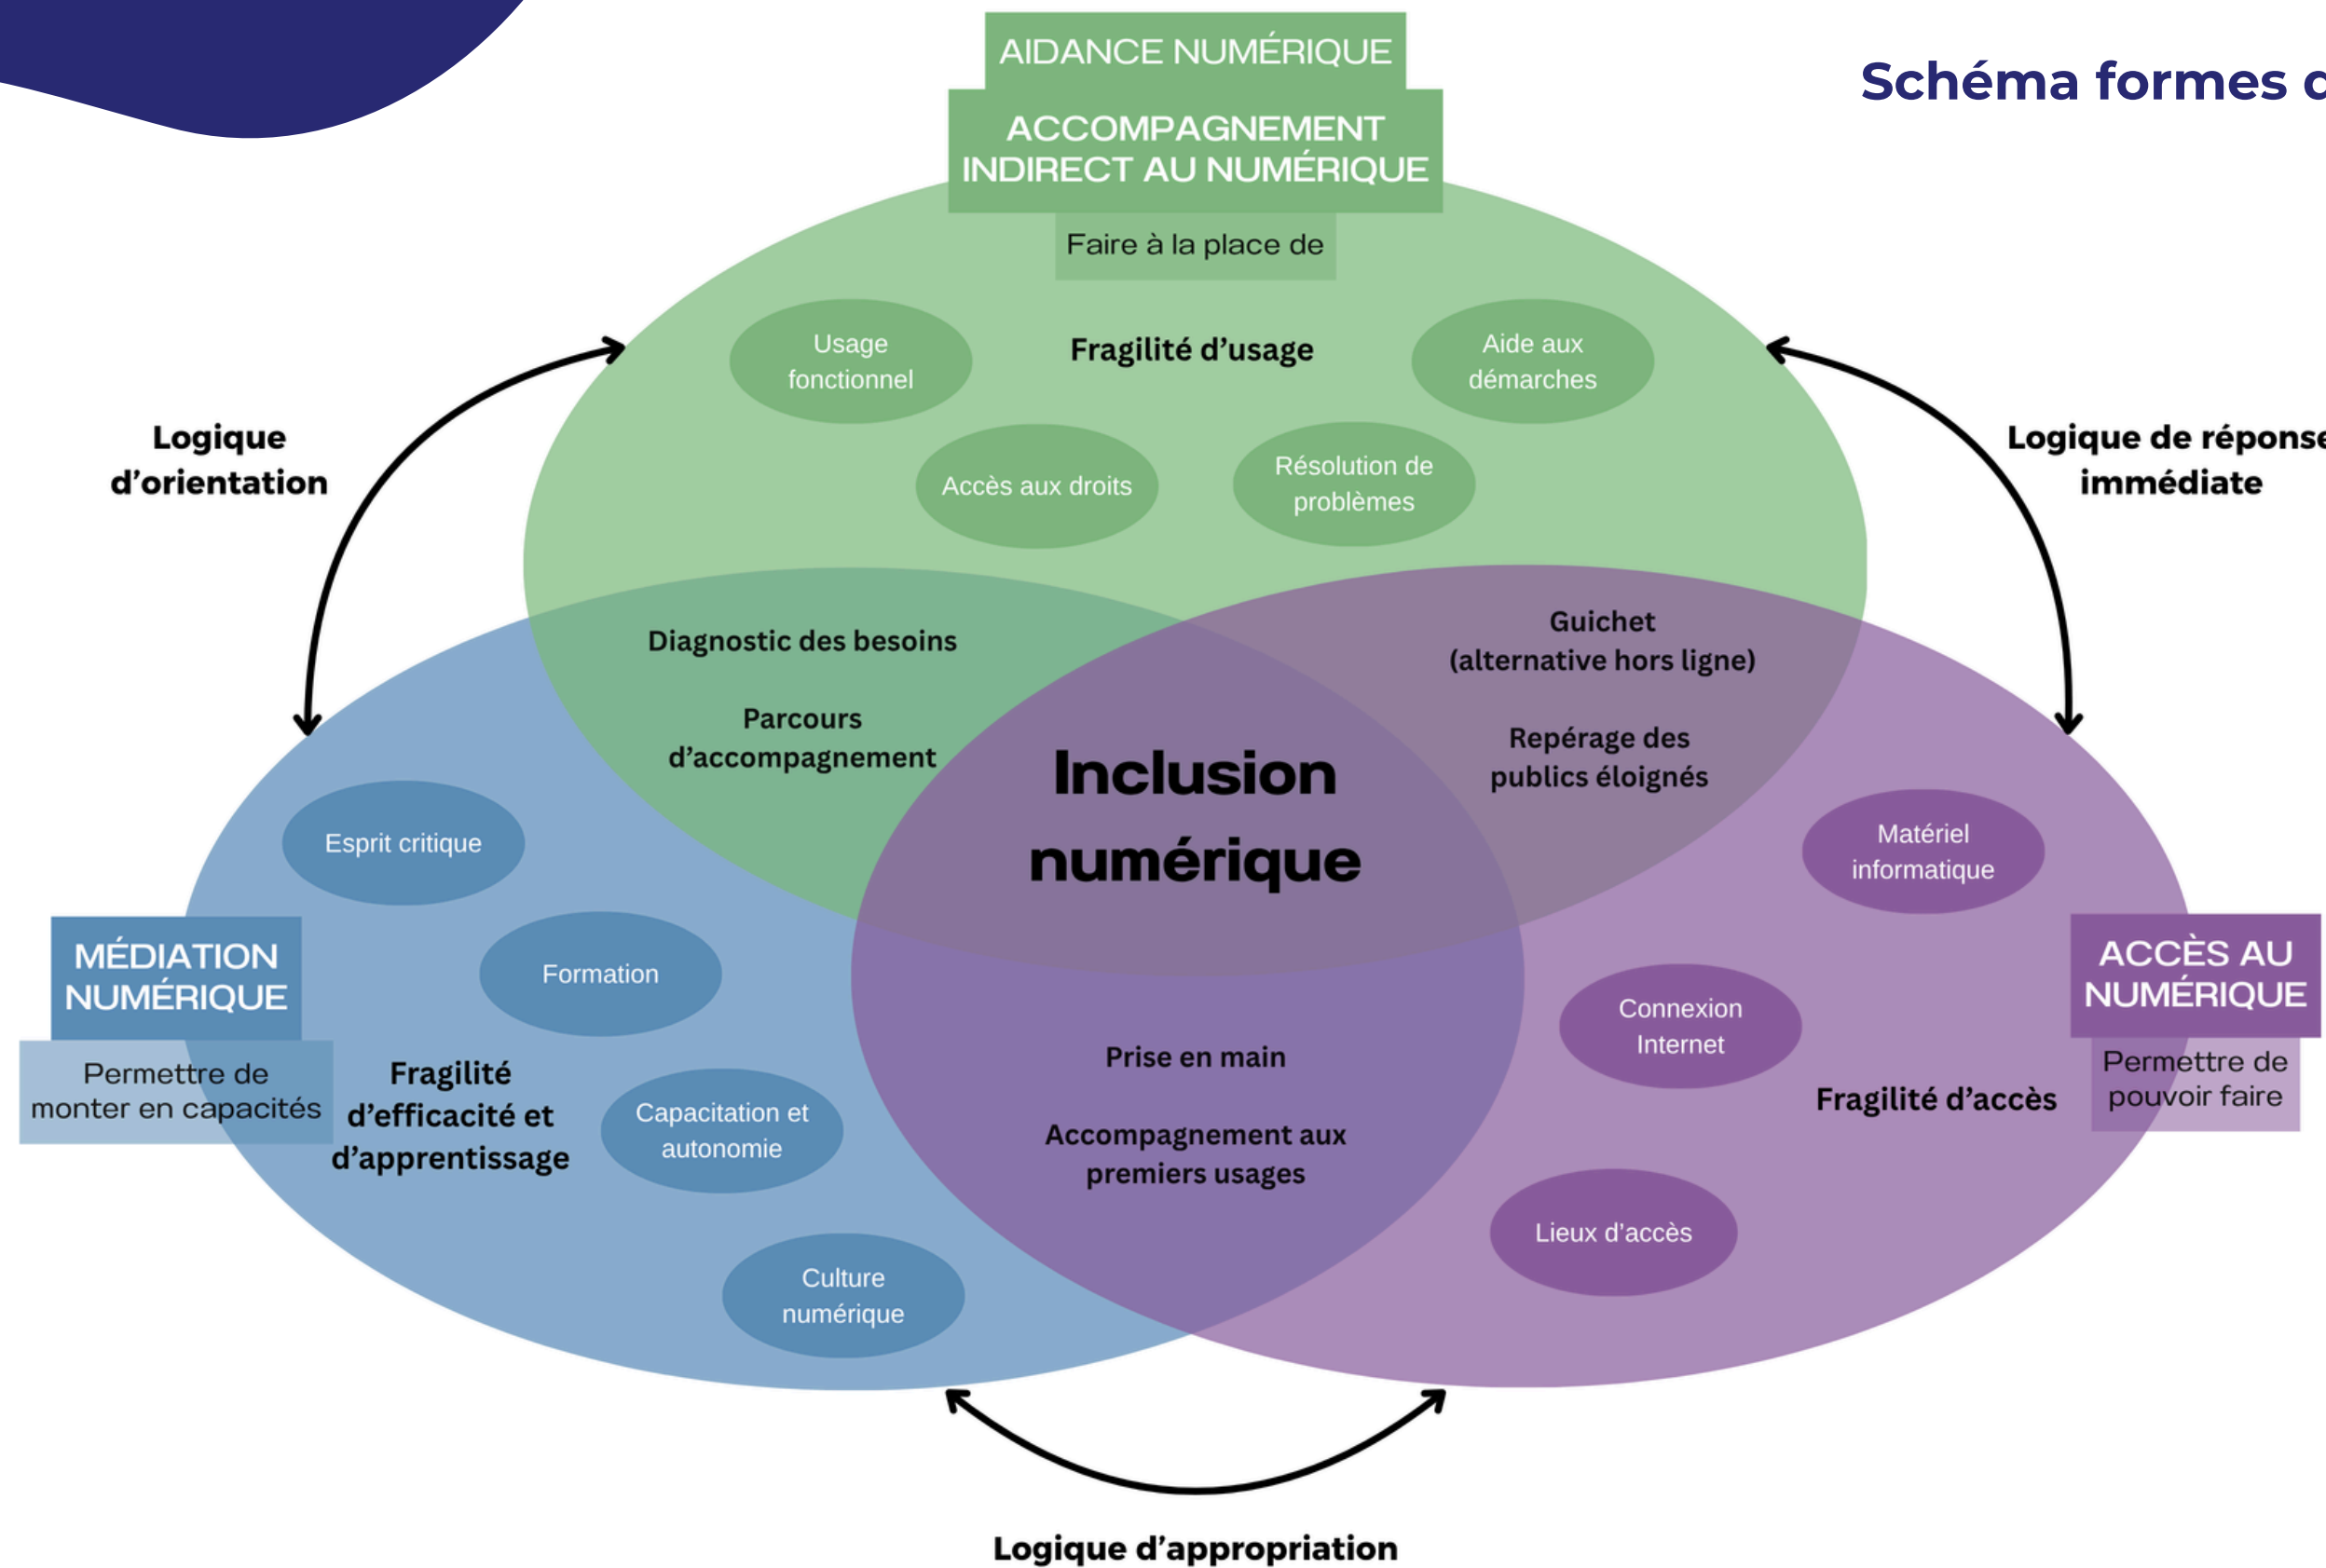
Schéma formes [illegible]

AIDANCE NUMÉRIQUE

ACCOMPAGNEMENT INDIRECT AU NUMÉRIQUE

Faire à la place de

Usage fonctionnel

Fragilité d'usage

Aide aux démarches

Accès aux droits

Résolution de problèmes

Logique d'orientation

Logique de répons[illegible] immédiate

Diagnostic des besoins

Parcours d'accompagnement

Guichet (alternative hors ligne)

Repérage des publics éloignés

Inclusion numérique

Esprit critique

Formation

MÉDIATION NUMÉRIQUE

Permettre de monter en capacités

Fragilité d'efficacité et d'apprentissage

Capacitation et autonomie

Culture numérique

Prise en main

Accompagnement aux premiers usages

Matériel informatique

Connexion Internet

Fragilité d'accès

ACCÈS AU NUMÉRIQUE

Permettre de pouvoir faire

Lieux d'accès

Logique d'appropriation